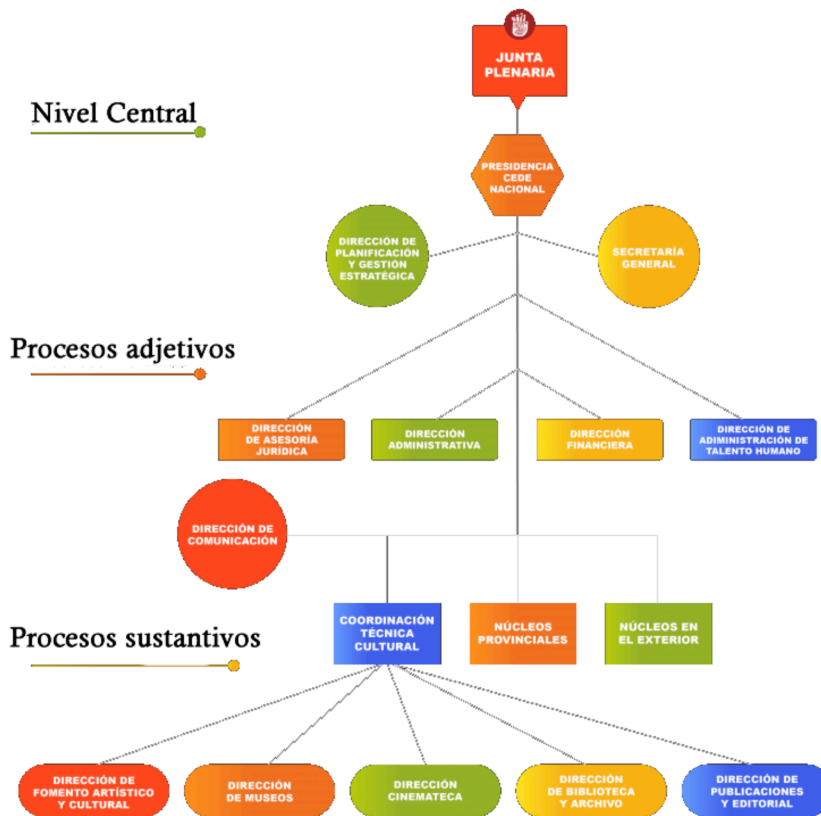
JUNTA PLENARIA

Nivel Central

PRESIDENCIA CEDE NACIONAL

DIRECCIÓN DE PLANIFICACIÓN Y GESTIÓN ESTRATÉGICA

SECRETARÍA GENERAL

Procesos adjetivos

DIRECCIÓN DE ASESORÍA JURÍDICA

DIRECCIÓN ADMINISTRATIVA

DIRECCIÓN FINANCIERA

DIRECCIÓN DE ADMINISTRACIÓN DE TALENTO HUMANO

DIRECCIÓN DE COMUNICACIÓN

Procesos sustantivos

COORDINACIÓN TÉCNICA CULTURAL

NÚCLEOS PROVINCIALES

NÚCLEOS EN EL EXTERIOR

DIRECCIÓN DE FOMENTO ARTÍSTICO Y CULTURAL

DIRECCIÓN DE MUSEOS

DIRECCIÓN CINEMATECA

DIRECCIÓN DE BIBLIOTECA Y ARCHIVO

DIRECCIÓN DE PUBLICACIONES Y EDITORIAL